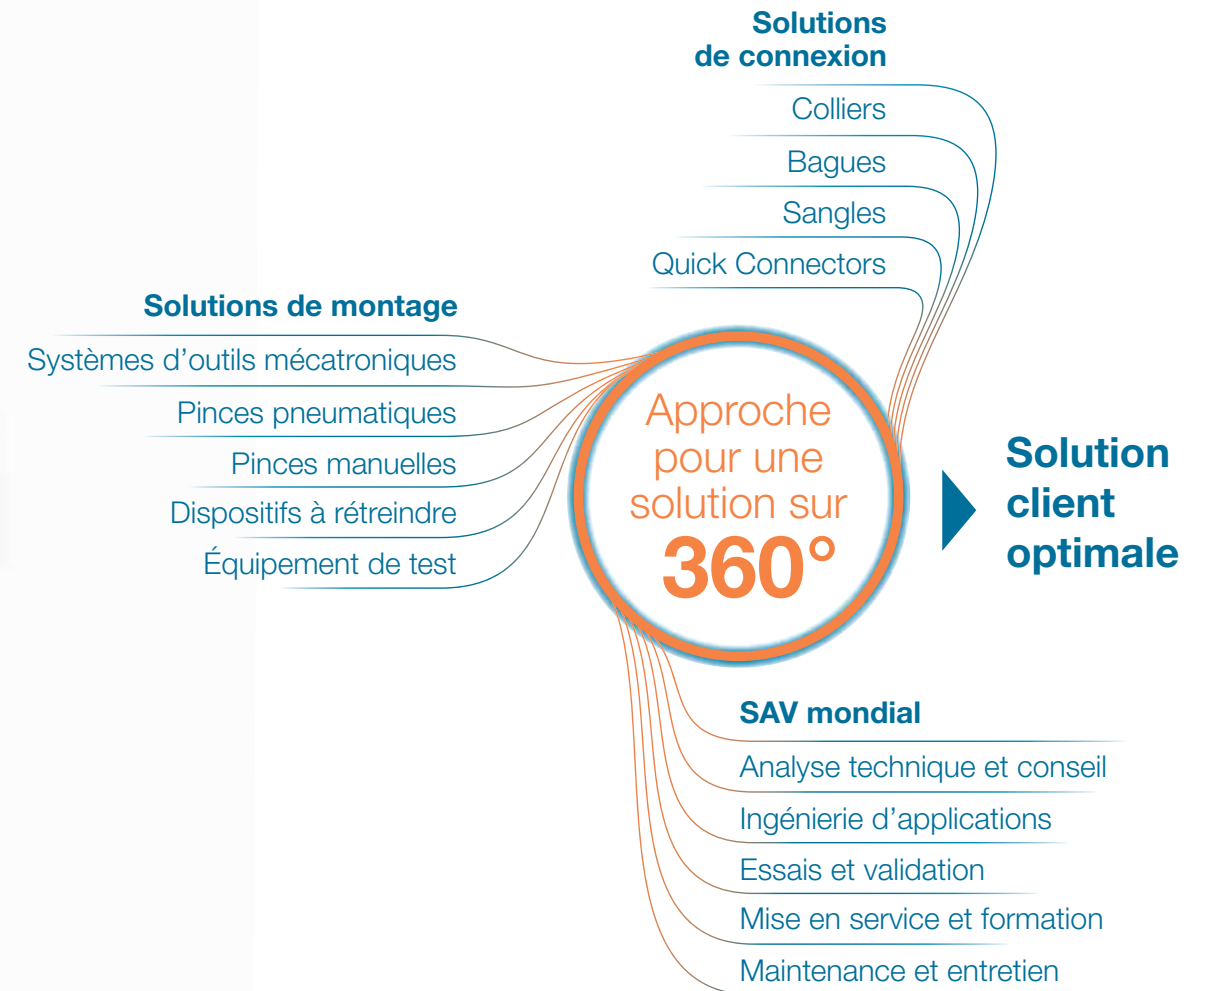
Solutions de connexion

Colliers

Bagues

Sangles

Quick Connectors

Solutions de montage

Systèmes d’outils mécatroniques

Pinces pneumatiques

Pinces manuelles

Dispositifs à rétreindre

Équipement de test

Approche pour une solution sur 360°

Solution client optimale

SAV mondial

Analyse technique et conseil

Ingénierie d’applications

Essais et validation

Mise en service et formation

Maintenance et entretien